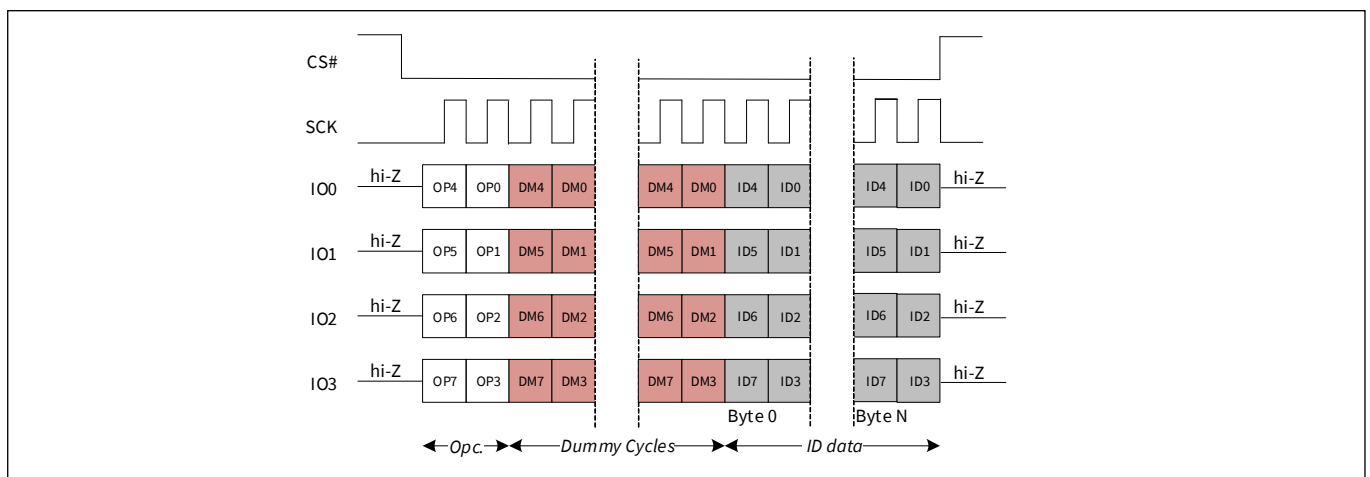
CS#

SCK

IO0 hi-Z OP4 OP0 DM4 DM0 DM4 DM0 ID4 ID0 ID4 ID0 hi-Z

IO1 hi-Z OP5 OP1 DM5 DM1 DM5 DM1 ID5 ID1 ID5 ID1 hi-Z

IO2 hi-Z OP6 OP2 DM6 DM2 DM6 DM2 ID6 ID2 ID6 ID2 hi-Z

IO3 hi-Z OP7 OP3 DM7 DM3 DM7 DM3 ID7 ID3 ID7 ID3 hi-Z

Byte 0 Byte N

Opc. Dummy Cycles ID data